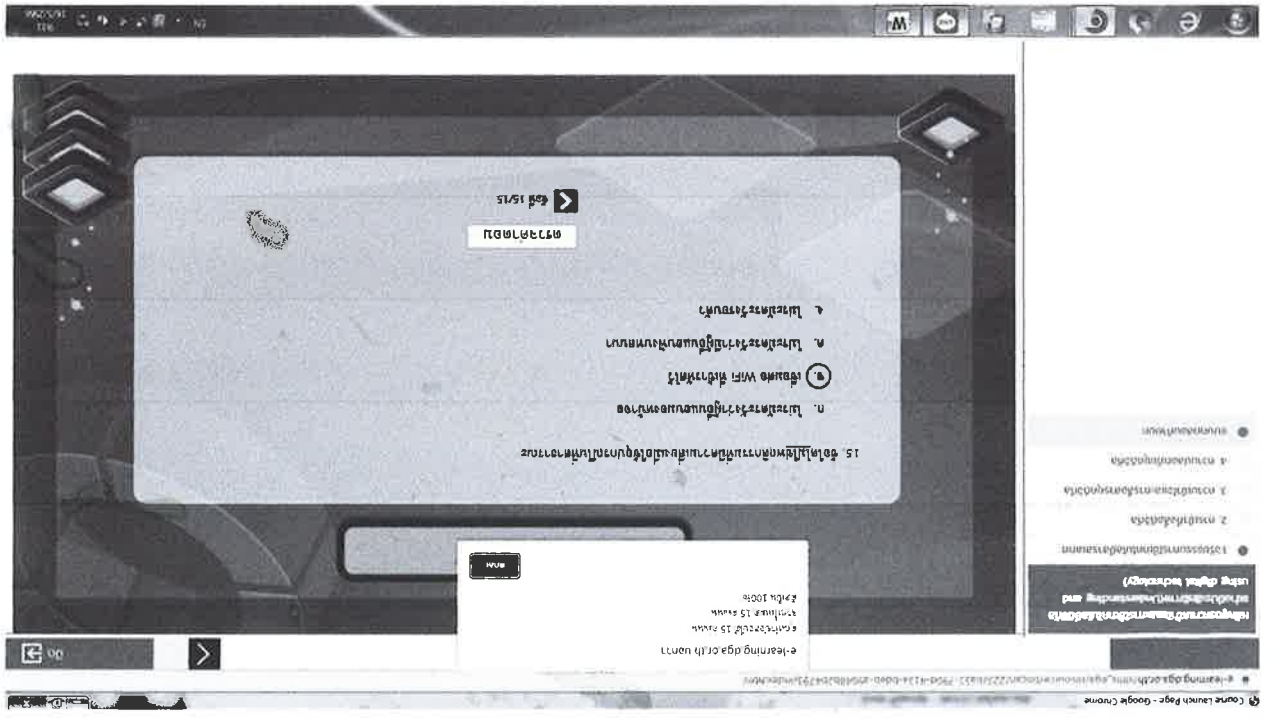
15. ข้อใดไม่ใช่พฤติกรรมที่เหมาะสมในการใช้อุปกรณ์ดิจิทัลในที่สาธารณะ

ก. ไม่เปลี่ยนรหัสผ่านอุปกรณ์บ่อยครั้ง

ข. เชื่อมต่อ WiFi ที่ปลอดภัย

ค. ไม่เปลี่ยนรหัสผ่านอุปกรณ์ตามความเหมาะสม

ง. ไม่เปลี่ยนรหัสผ่าน

ยืนยันคำตอบ

ข้อ 15/15

e-learning.dga.or.th บอกว่า

คำถามทั้งหมด 15 ข้อ

ตอบถูก 15 ข้อ

คิดเป็น 100%

ตกลง

e-learning.dga.or.th

Course Launch Page - Google Chrome